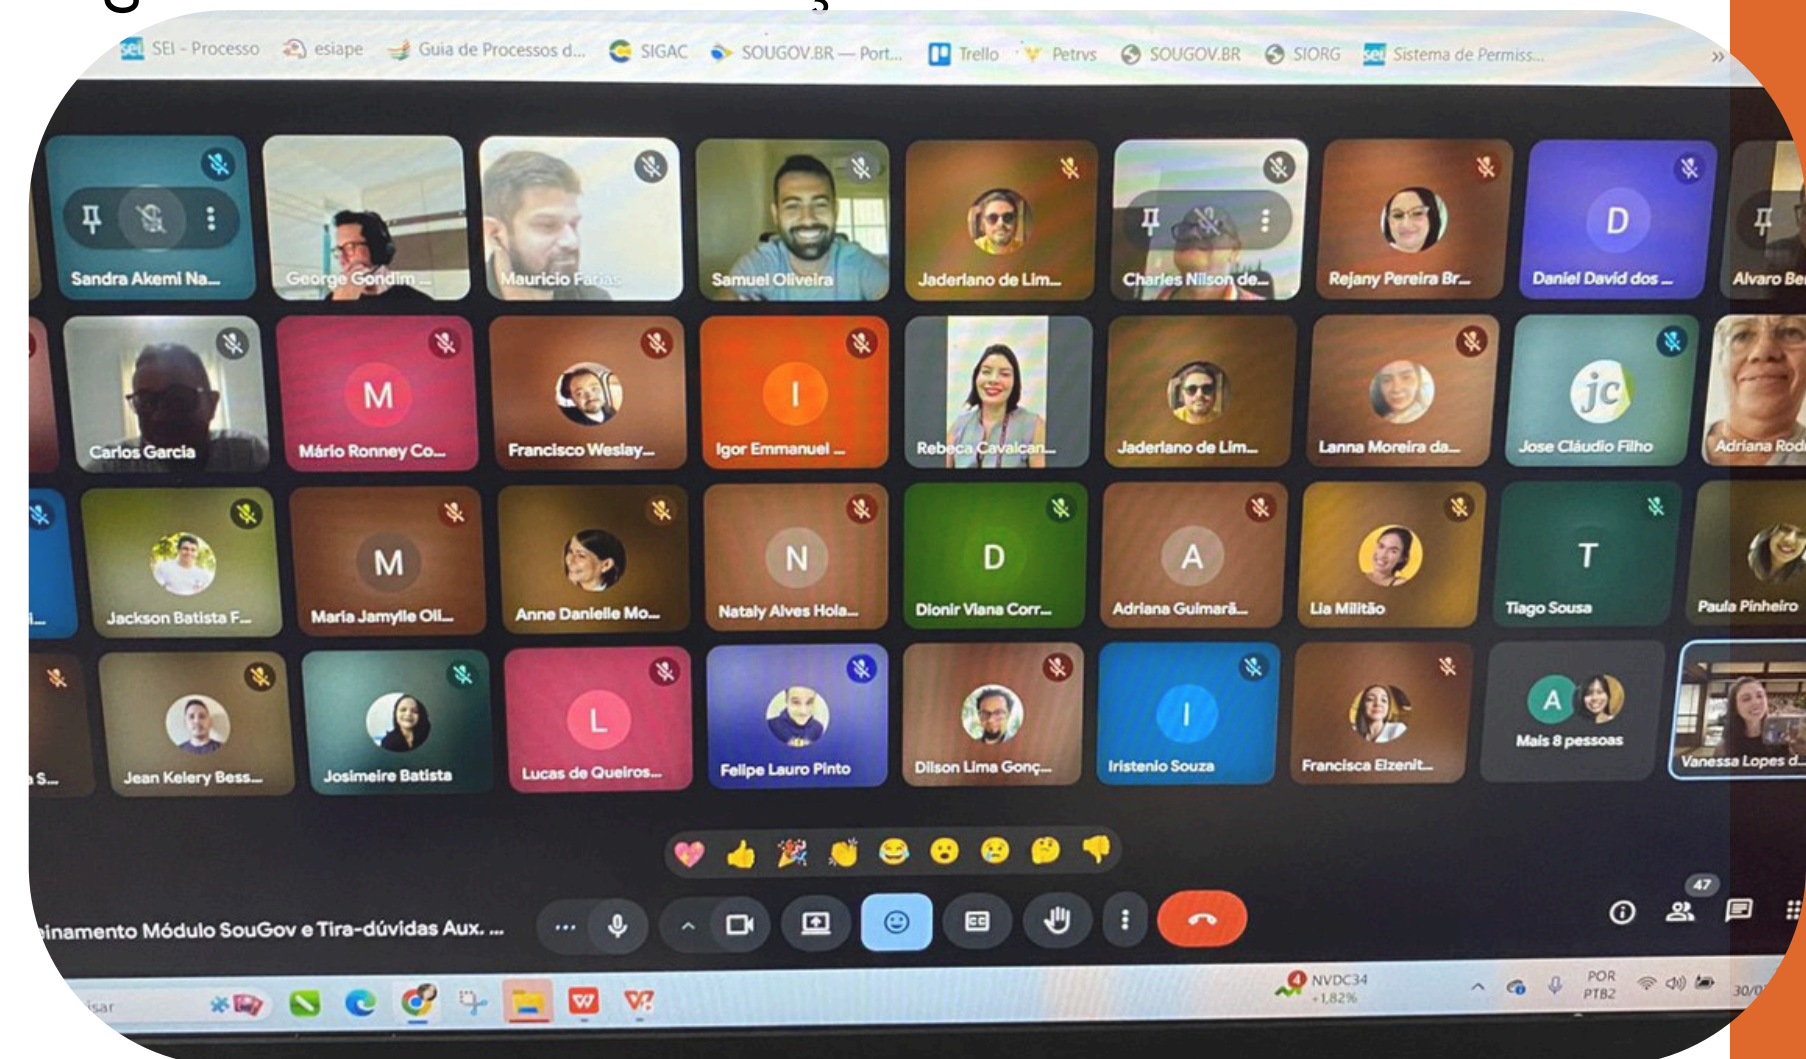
SEI - Processo esiape Guia de Processos d... SIGAC SOUGOV.BR — Port... Trello Petrvs SOUGOV.BR SIORG Sistema de Permiss...

Sandra Akemi Na...
George Gondim ...
Mauricio Farias
Samuel Oliveira
Jaderlano de Lim...
Charles Nilson de...
Rejany Pereira Br...
D
Daniel David dos ...
Alvaro Be

Carlos Garcia
M
Mário Ronney Co...
Francisco Wesley...
I
Igor Emmanuel ...
Rebeca Cavalcan...
Jaderlano de Lim...
Lanna Moreira da...
jc
Jose Cláudio Filho
Adriana Rod

Jackson Batista F...
M
Maria Jamylle Oli...
Anne Danielle Mo...
N
Nataly Alves Hola...
D
Dionir Viana Corr...
A
Adriana Guimarã...
Lia Militão
T
Tiago Sousa
Paula Pinheiro

Jean Kelery Bess...
Josimeire Batista
L
Lucas de Queiros...
Felipe Lauro Pinto
Dilson Lima Gonç...
I
Iristenio Souza
Francisca Elzenit...
A
Mais 8 pessoas
Vanessa Lopes d...

inamento Módulo SouGov e Tira-dúvidas Aux. ...

47

NVDC34 +1,82%
POR PTB2
30/0